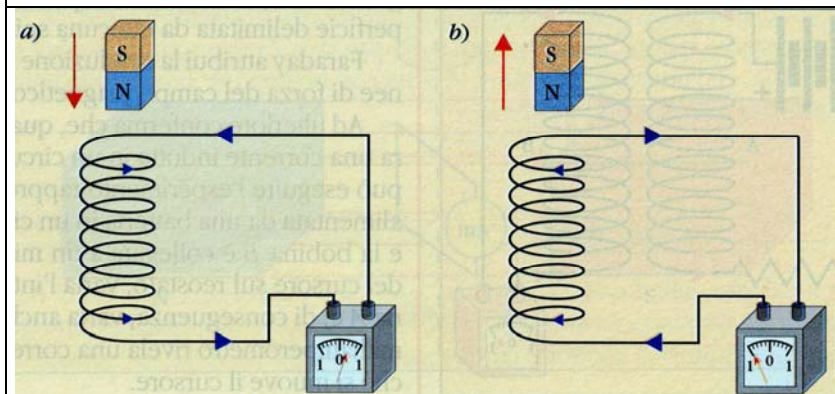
a)

S

N

1 0 1

b)

S

N

1 0 1

perficie delimitata da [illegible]

Faraday attribuì la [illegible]

nee di forza del campo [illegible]

Ad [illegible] che, qua

ra una corrente indotta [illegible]

può eseguire l'esperi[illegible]

alimentata da una batteria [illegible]

e la bobina B è colle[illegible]

del cursore sul reostato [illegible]

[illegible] conseguenza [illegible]

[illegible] rivela una corre

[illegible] muove il cursore.